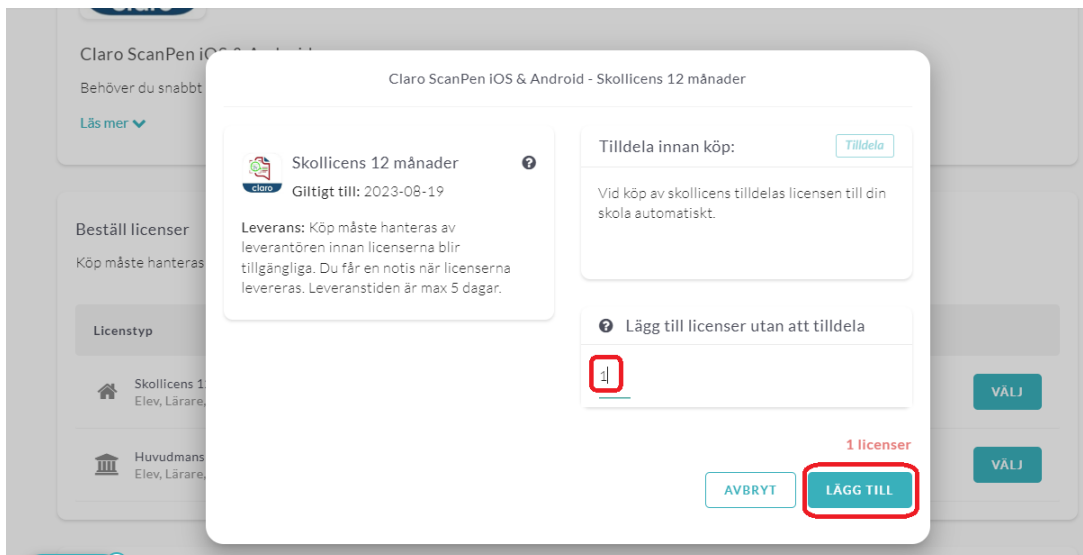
claro

Claro ScanPen iO

Behöver du snabbt

Läs mer

Beställ licenser

Köp måste hanteras

Licenstyp

Skollicens 1

Elev, Lärare,

Huvudmans

Elev, Lärare,

VÄLJ

VÄLJ

Claro ScanPen iOS & Android - Skollicens 12 månader

claro

Skollicens 12 månader

Giltigt till: 2023-08-19

Leverans: Köp måste hanteras av leverantören innan licenserna blir tillgängliga. Du får en notis när licenserna levereras. Leveranstiden är max 5 dagar.

Tilldela innan köp:

Tilldela

Vid köp av skollicens tilldelas licensen till din skola automatiskt.

Lägg till licenser utan att tilldela

1

1 licenser

AVBRYT

LÄGG TILL